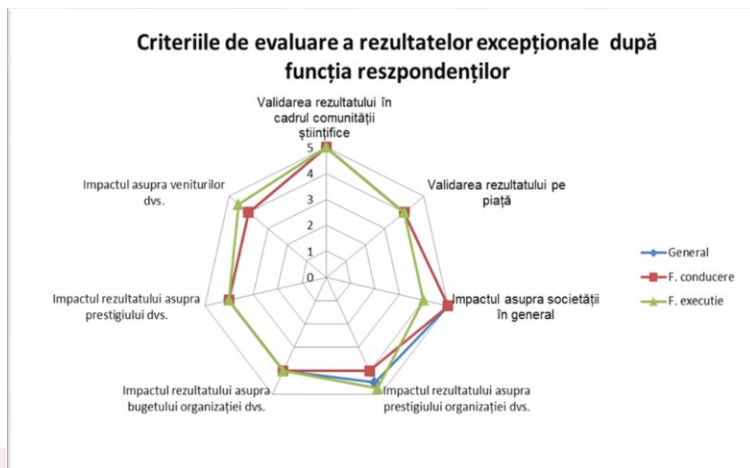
Criteriile de evaluare a rezultatelor excepționale după funcția reszpondenților

Validarea rezultatului în cadrul comunității științifice

5
4
3
2
1
0

Validarea rezultatului pe piață

Impactul asupra societății în general

Impactul rezultatului asupra prestigiului organizației dvs.

Impactul rezultatului asupra bugetului organizației dvs.

Impactul rezultatului asupra prestigiului dvs.

Impactul asupra veniturilor dvs.

General
F. conducere
F. executie